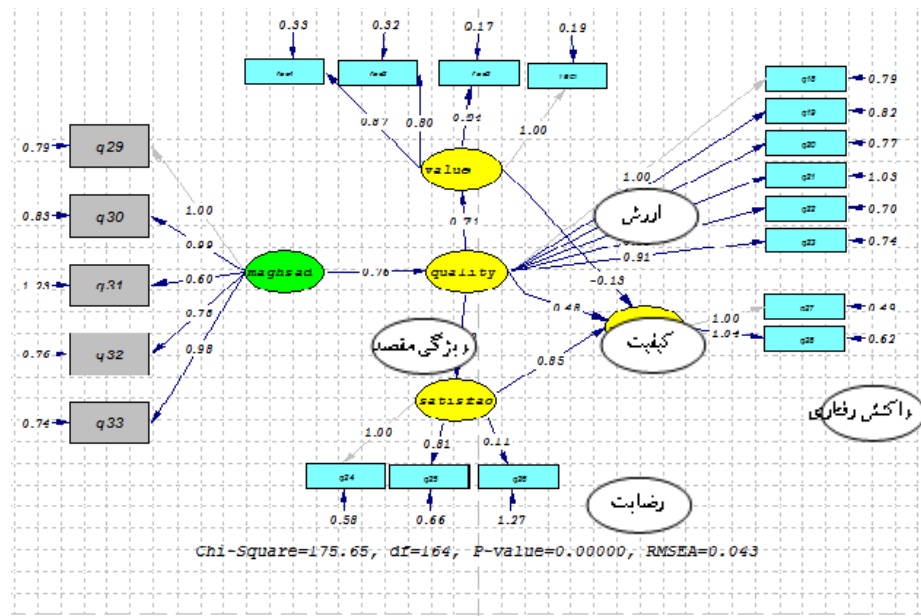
0.33
0.32
0.17
0.19
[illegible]
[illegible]
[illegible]
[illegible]
0.87
0.80
0.94
1.00
value
0.71
0.79 q29
0.83 q30
1.23 q31
0.76 q32
0.74 q33
1.00
0.99
0.60
0.76
0.98
maghsad
0.76
quality
q18 0.79
q19 0.82
q20 0.77
q21 1.03
q22 0.70
q23 0.74
1.00
ارزش
0.91
-0.13
0.48
1.00
1.04
q27 0.49
q28 0.62
ویژگی مقصد
کیفیت
0.85
satisfac
واکنش رفتاری
1.00
0.81
0.11
q24
q25
q26
0.58
0.66
1.27
رضایت
Chi-Square=175.65, df=164, P-value=0.00000, RMSEA=0.043